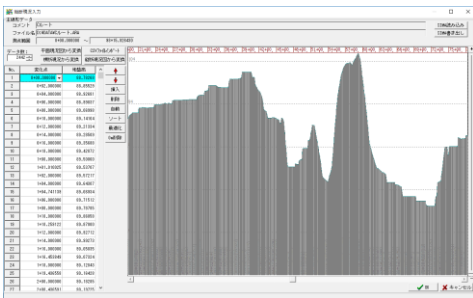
縦断情報入力

路線形データ
コメント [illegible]
ファイル名 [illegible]
曲線範囲 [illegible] ～ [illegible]

| No. | 追加距離 | 地盤高 |
|---|---|---|
| 1 | 8400.000000 | 69.70000 |
| 2 | 8402.000000 | 69.65629 |
| 3 | 8404.000000 | 69.62081 |
| 4 | 8406.000000 | 69.60097 |
| 5 | 8408.000000 | 69.60000 |
| 6 | 8410.000000 | 69.14164 |
| 7 | 8412.000000 | 69.21334 |
| 8 | 8414.000000 | 69.21514 |
| 9 | 8416.000000 | 69.26663 |
| 10 | 8418.000000 | 69.25865 |
| 11 | 8420.000000 | 69.42672 |
| 12 | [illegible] | 69.53663 |
| 13 | 8422.000000 | 69.53767 |
| 14 | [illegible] | 69.57217 |
| 15 | 8426.000000 | 69.64837 |
| 16 | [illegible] | 69.65934 |
| 17 | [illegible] | 69.71512 |
| 18 | 8430.000000 | 69.76795 |
| 19 | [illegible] | 69.85855 |
| 20 | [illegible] | 69.87963 |
| 21 | 8434.000000 | 69.92712 |
| 22 | 8436.000000 | 69.93273 |
| 23 | 8438.000000 | 69.99066 |
| 24 | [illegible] | 69.07834 |
| 25 | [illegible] | 69.12640 |
| 26 | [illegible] | 69.15433 |
| 27 | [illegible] | 69.16390 |
| 28 | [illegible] | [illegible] |

挿入
削除
追加
ソート
最適化
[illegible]

OK
キャンセル